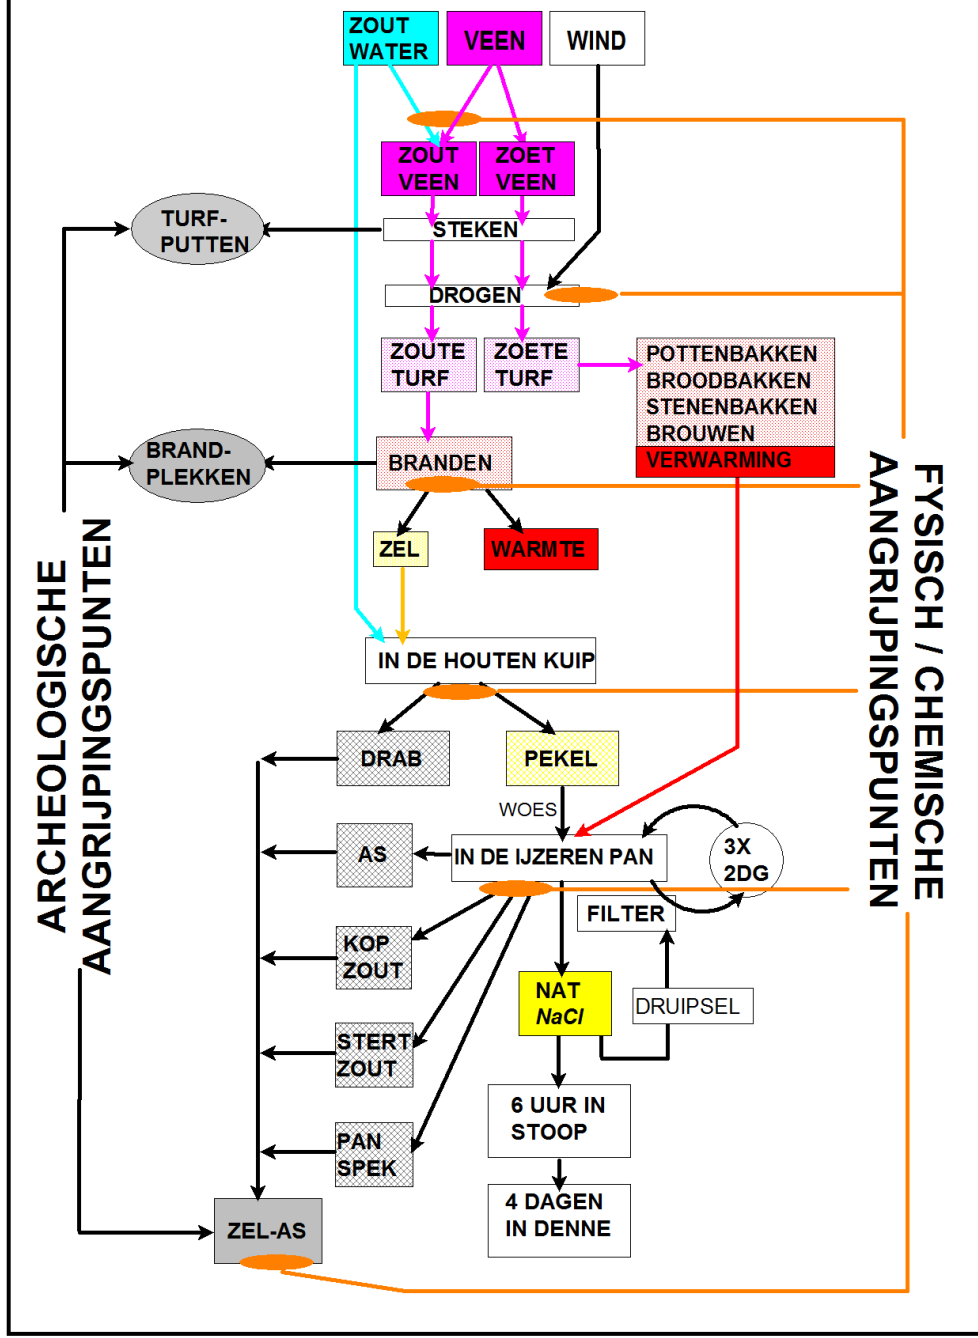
ZOUT WATER

VEEN

WIND

ZOUT VEEN

ZOET VEEN

TURF-PUTTEN

STEKEN

DROGEN

ZOUTE TURF

ZOETE TURF

POTTENBAKKEN
BROODBAKKEN
STENENBAKKEN
BROUWEN
VERWARMING

BRAND-PLEKKEN

BRANDEN

ZEL

WARMTE

IN DE HOUTEN KUIP

DRAB

PEKEL

WOES

AS

IN DE IJZEREN PAN

3X 2DG

FILTER

KOP ZOUT

NAT NaCl

DRUIPSEL

STERT ZOUT

6 UUR IN STOOP

PAN SPEK

4 DAGEN IN DENNE

ZEL-AS

ARCHEOLOGISCHE AANGRIJPINGSPUNTEN

FYSISCH / CHEMISCHE AANGRIJPINGSPUNTEN